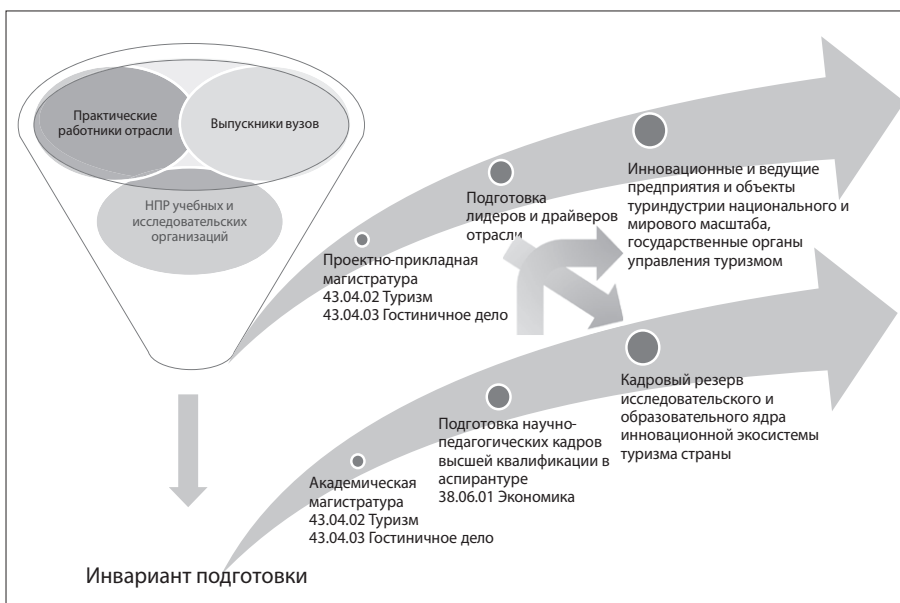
Практические работники отрасли

Выпускники вузов

НПР учебных и исследовательских организаций

Проектно-прикладная магистратура
43.04.02 Туризм
43.04.03 Гостиничное дело

Подготовка лидеров и драйверов отрасли

Инновационные и ведущие предприятия и объекты туриндустрии национального и мирового масштаба, государственные органы управления туризмом

Академическая магистратура
43.04.02 Туризм
43.04.03 Гостиничное дело

Подготовка научно-педагогических кадров высшей квалификации в аспирантуре
38.06.01 Экономика

Кадровый резерв исследовательского и образовательного ядра инновационной экосистемы туризма страны

Инвариант подготовки